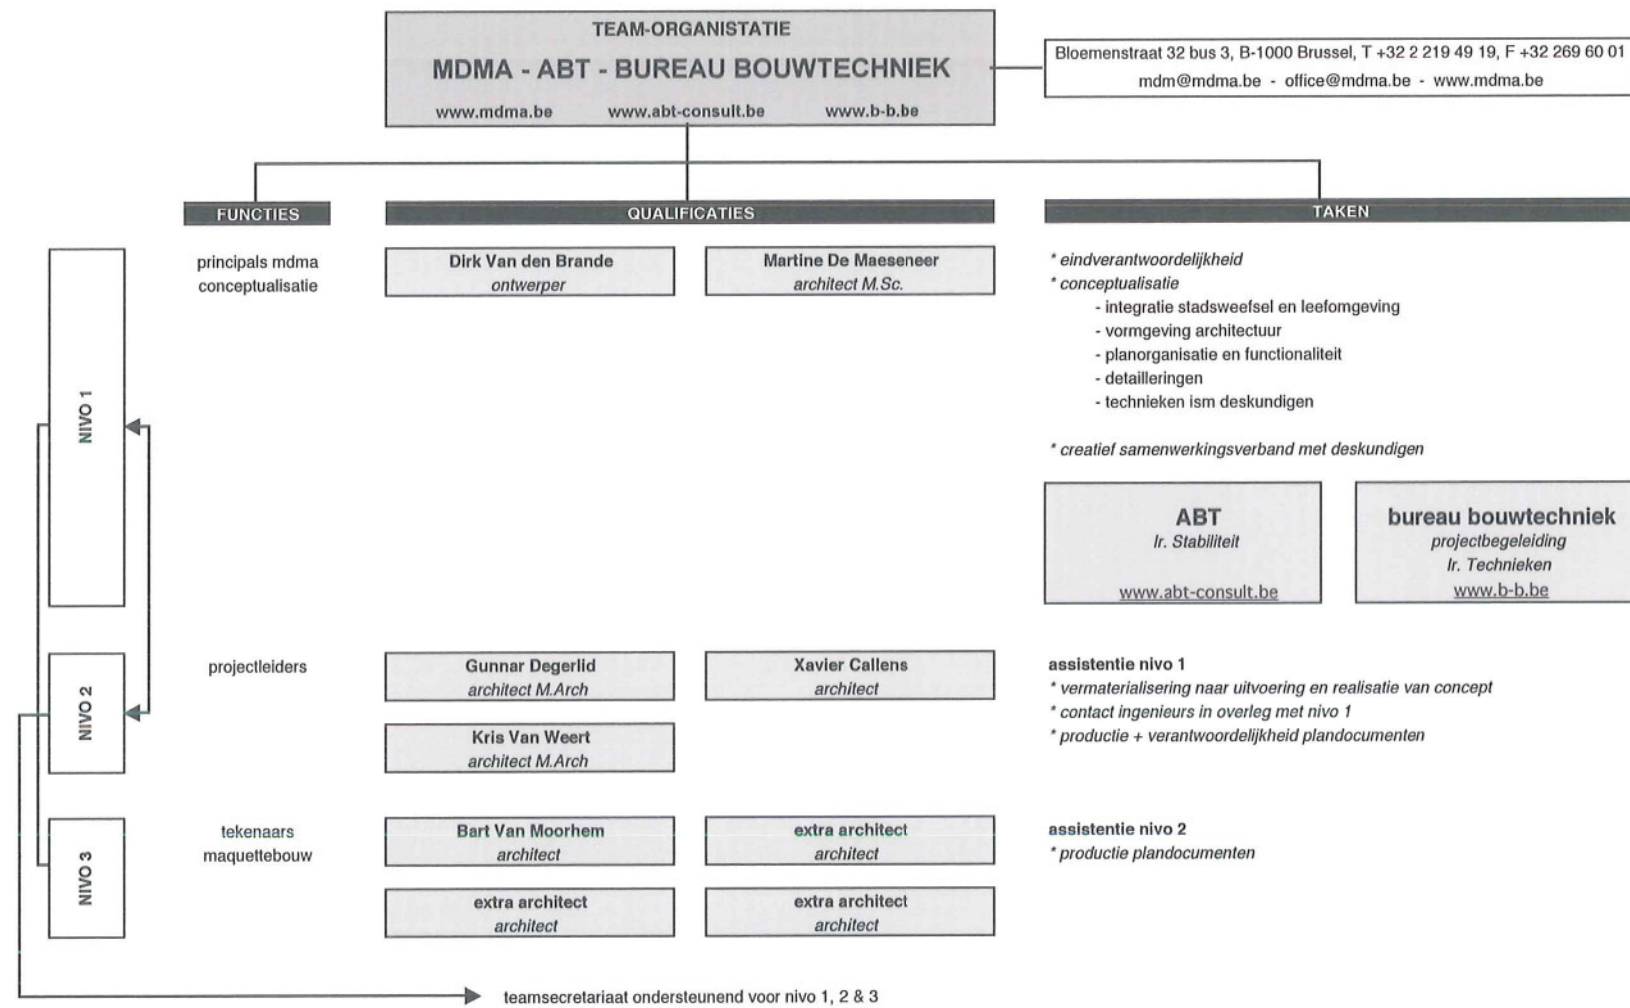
TEAM-ORGANISTATIE
MDMA - ABT - BUREAU BOUWTECHNIEK
www.mdma.be www.abt-consult.be www.b-b.be

Bloemenstraat 32 bus 3, B-1000 Brussel, T +32 2 219 49 19, F +32 269 60 01
mdm@mdma.be - office@mdma.be - www.mdma.be

FUNCTIES
QUALIFICATIES
TAKEN

NIVO 1

principals mdma
conceptualisatie

Dirk Van den Brande
ontwerper

Martine De Maeseneer
architect M.Sc.

* eindverantwoordelijkheid
* conceptualisatie
- integratie stadsweefsel en leefomgeving
- vormgeving architectuur
- planorganisatie en functionaliteit
- detailleringen
- technieken ism deskundigen

* creatief samenwerkingsverband met deskundigen

ABT
Ir. Stabiliteit
www.abt-consult.be

bureau bouwtechniek
projectbegeleiding
Ir. Technieken
www.b-b.be

NIVO 2

projectleiders

Gunnar Degerlid
architect M.Arch

Xavier Callens
architect

Kris Van Weert
architect M.Arch

assistentie nivo 1
* vermaterialisering naar uitvoering en realisatie van concept
* contact ingenieurs in overleg met nivo 1
* productie + verantwoordelijkheid plandocumenten

NIVO 3

tekenaars
maquettebouw

Bart Van Moorhem
architect

extra architect
architect

extra architect
architect

extra architect
architect

assistentie nivo 2
* productie plandocumenten

teamsecretariaat ondersteunend voor nivo 1, 2 & 3